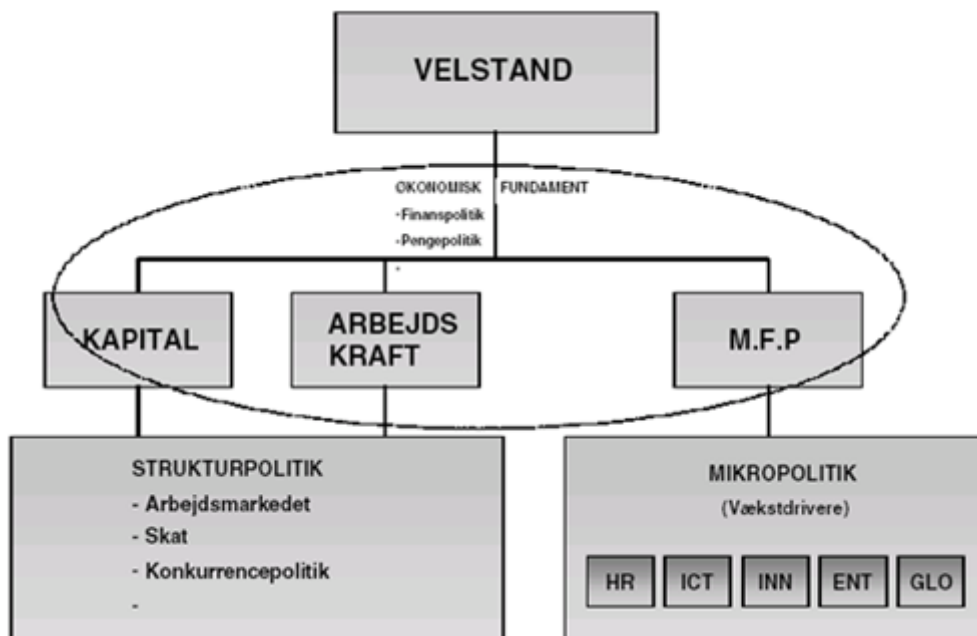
VELSTAND

ØKONOMISK FUNDAMENT
-Finanspolitik
-Pengepolitik
-

KAPITAL

ARBEJDS KRAFT

M.F.P

STRUKTURPOLITIK
- Arbejdsmarkedet
- Skat
- Konkurrencepolitik
-

MIKROPOLITIK
(Vækstdrivere)

HR
ICT
INN
ENT
GLO